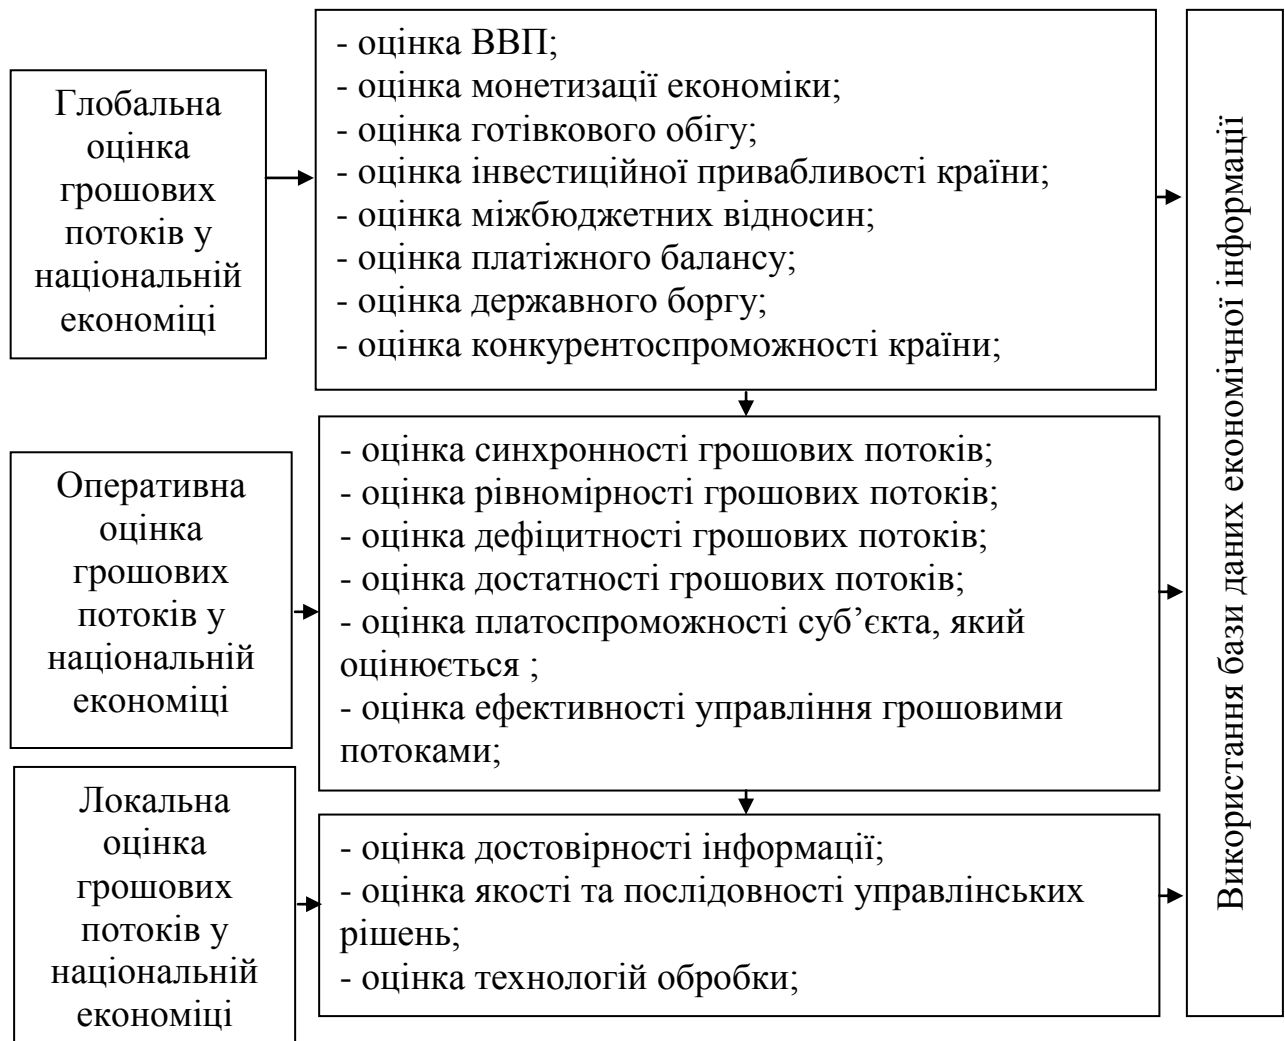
Глобальна оцінка грошових потоків у національній економіці

- оцінка ВВП;
- оцінка монетизації економіки;
- оцінка готівкового обігу;
- оцінка інвестиційної привабливості країни;
- оцінка міжбюджетних відносин;
- оцінка платіжного балансу;
- оцінка державного боргу;
- оцінка конкурентоспроможності країни;

Оперативна оцінка грошових потоків у національній економіці

- оцінка синхронності грошових потоків;
- оцінка рівномірності грошових потоків;
- оцінка дефіцитності грошових потоків;
- оцінка достатності грошових потоків;
- оцінка платоспроможності суб'єкта, який оцінюється ;
- оцінка ефективності управління грошовими потоками;

Локальна оцінка грошових потоків у національній економіці

- оцінка достовірності інформації;
- оцінка якості та послідовності управлінських рішень;
- оцінка технологій обробки;

Використання бази даних економічної інформації